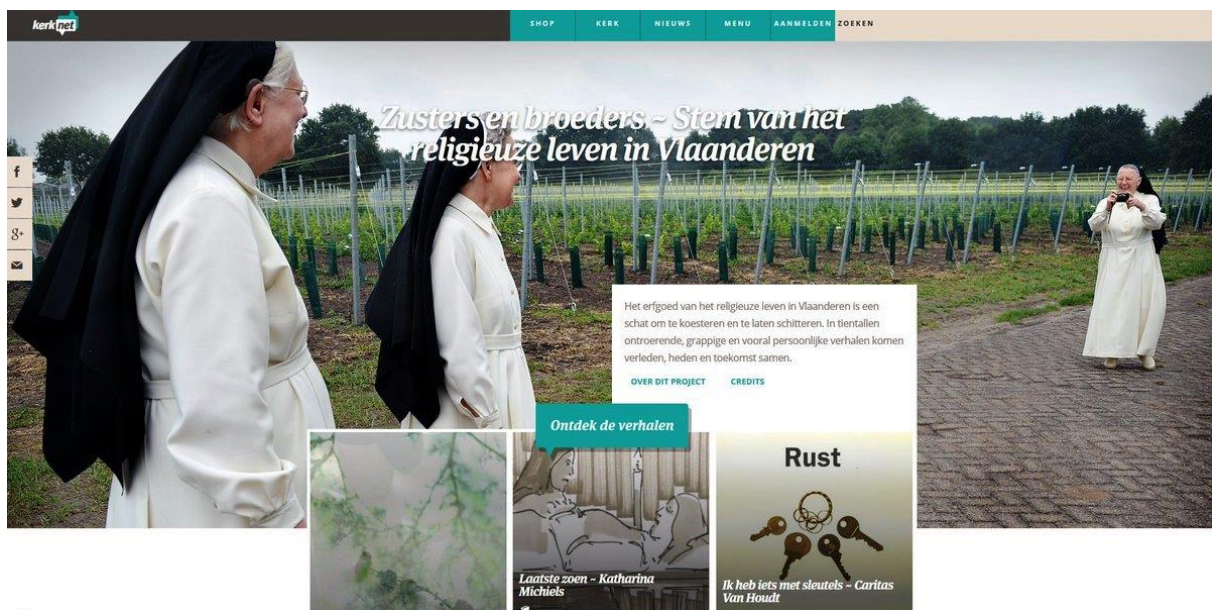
kerknet

SHOP KERK NIEUWS MENU AANMELDEN ZOEKEN

Zusters en broeders ~ Stem van het religieuze leven in Vlaanderen

f
g+

Het erfgoed van het religieuze leven in Vlaanderen is een schat om te koesteren en te laten schitteren. In tientallen ontroerende, grappige en vooral persoonlijke verhalen komen verleden, heden en toekomst samen.

OVER DIT PROJECT CREDITS

Ontdek de verhalen

Rust

Laatste zoen ~ Katharina Michiels

Ik heb iets met sleutels ~ Caritas Van Houdt